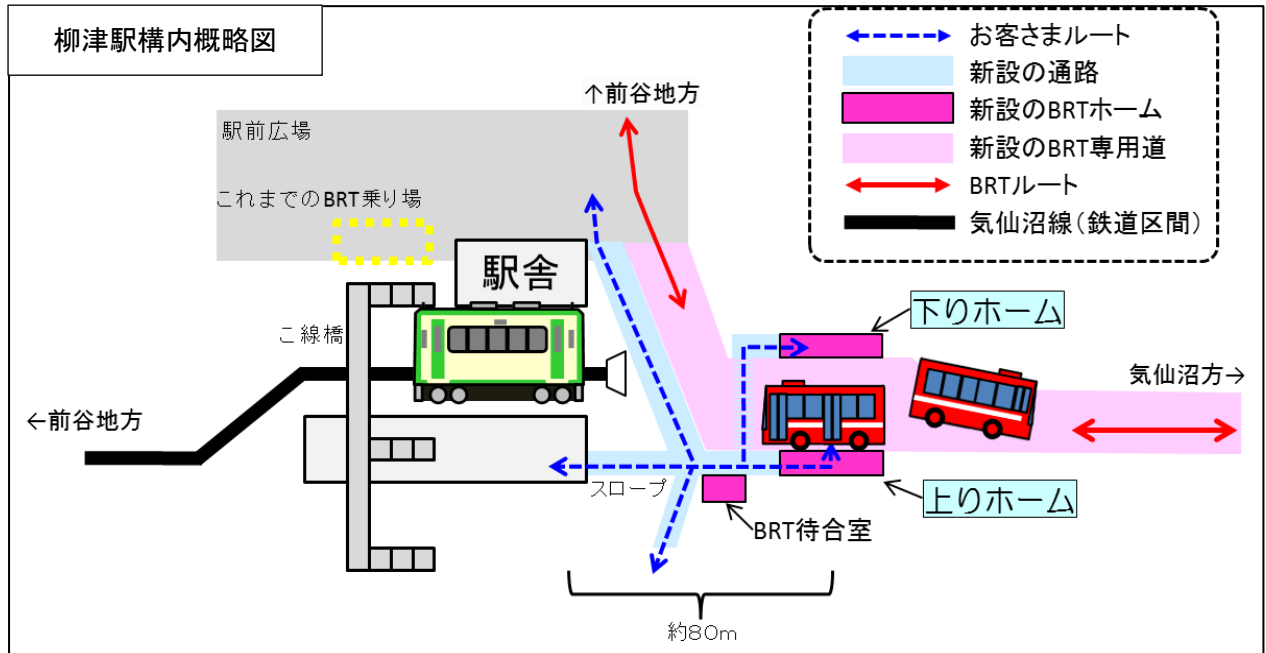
柳津駅構内概略図

お客さまルート
新設の通路
新設のBRTホーム
新設のBRT専用道
BRTルート
気仙沼線（鉄道区間）

↑前谷地方

駅前広場

これまでのBRT乗り場

駅舎

こ線橋

下りホーム

気仙沼方→

←前谷地方

スロープ

上りホーム

BRT待合室

約80m